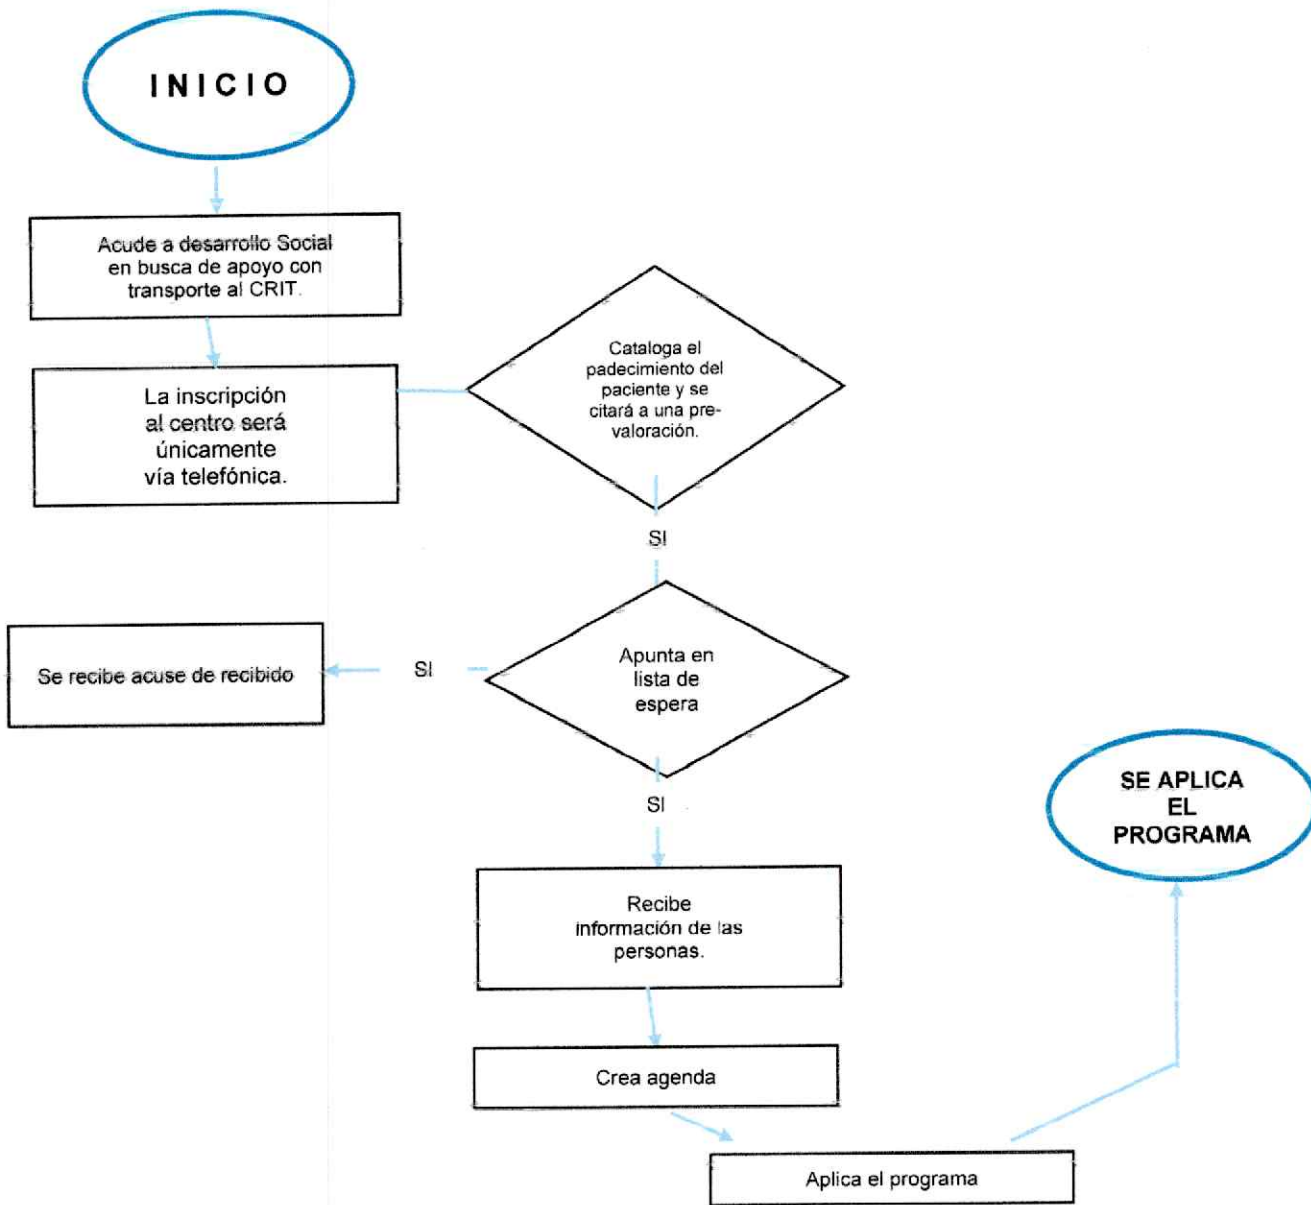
INICIO

Acude a desarrollo Social en busca de apoyo con transporte al CRIT.

La inscripción al centro será únicamente vía telefónica.

Cataloga el padecimiento del paciente y se citará a una prevaloración.

SI

Se recibe acuse de recibido

SI

Apunta en lista de espera

SI

SE APLICA EL PROGRAMA

Recibe información de las personas.

Crea agenda

Aplica el programa